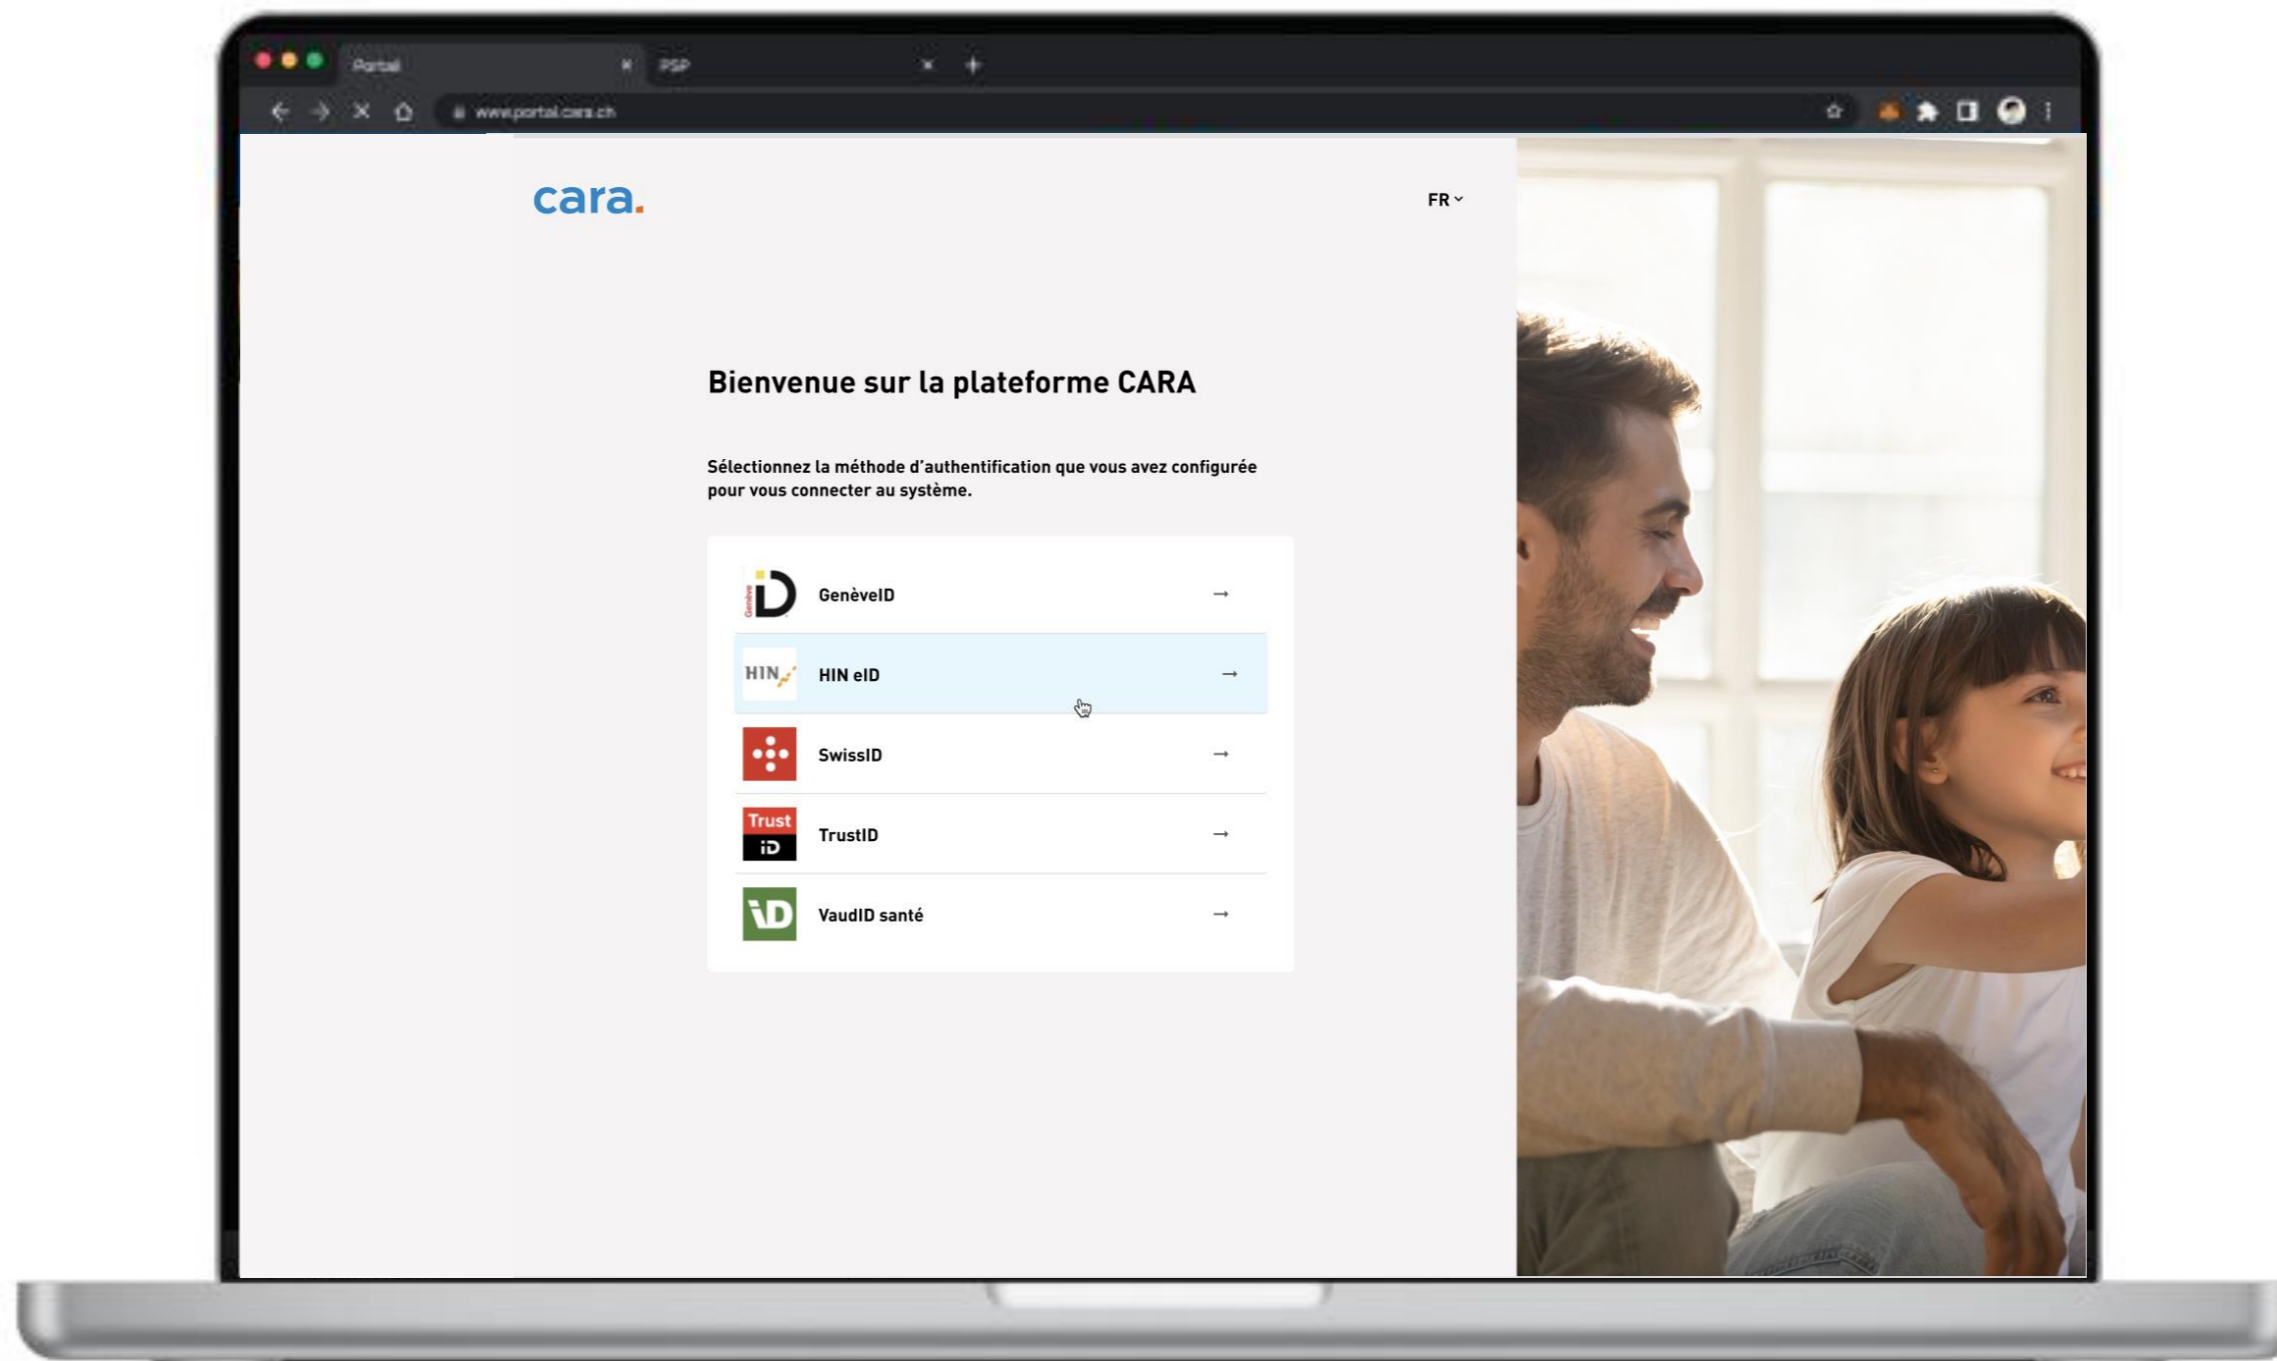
Portal
PSP
www.portal.cara.ch

cara.
FR

Bienvenue sur la plateforme CARA

Sélectionnez la méthode d'authentification que vous avez configurée pour vous connecter au système.

Genève iD
GenèveID →
HIN
HIN eID →
SwissID →
Trust iD
TrustID →
VaudID santé →